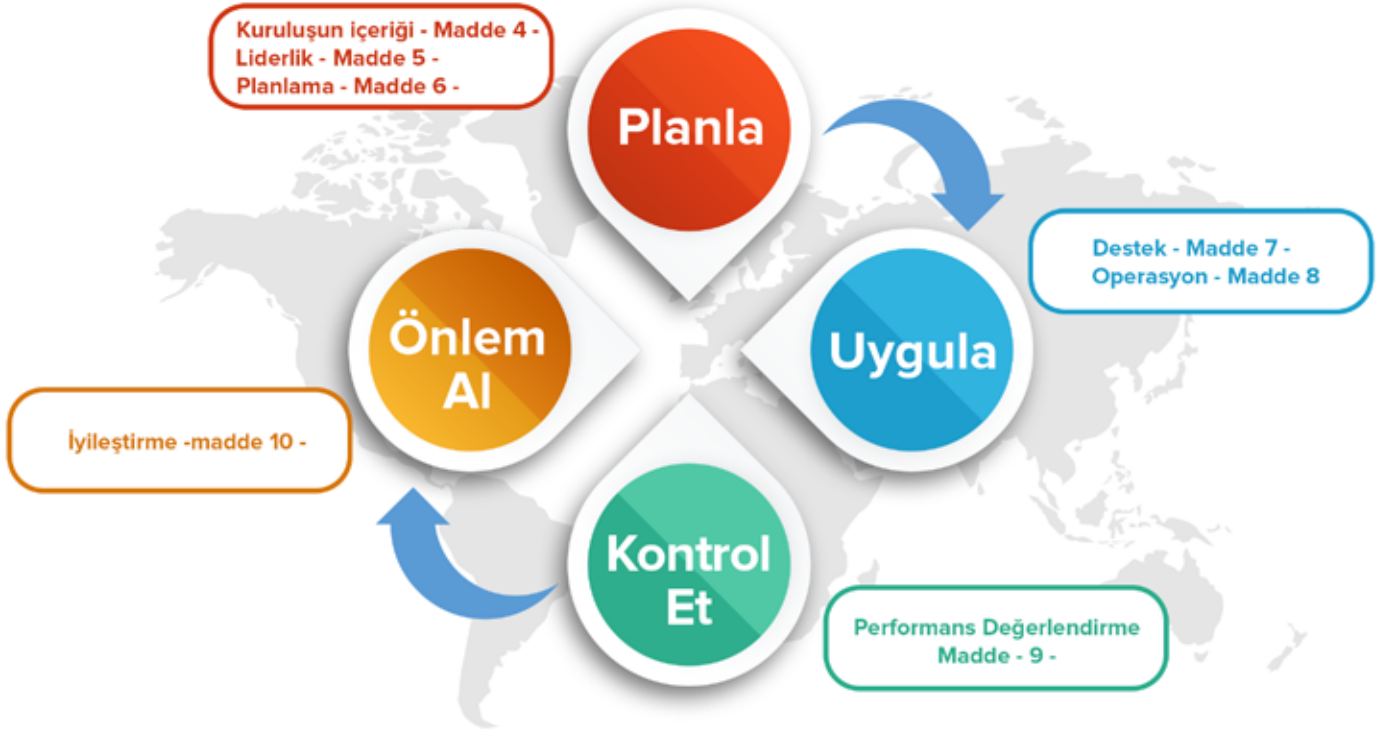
Kuruluşun içeriği - Madde 4 -
Liderlik - Madde 5 -
Planlama - Madde 6 -

Planla

Destek - Madde 7 -
Operasyon - Madde 8

Önlem Al

Uygula

İyileştirme -madde 10 -

Kontrol Et

Performans Değerlendirme
Madde - 9 -